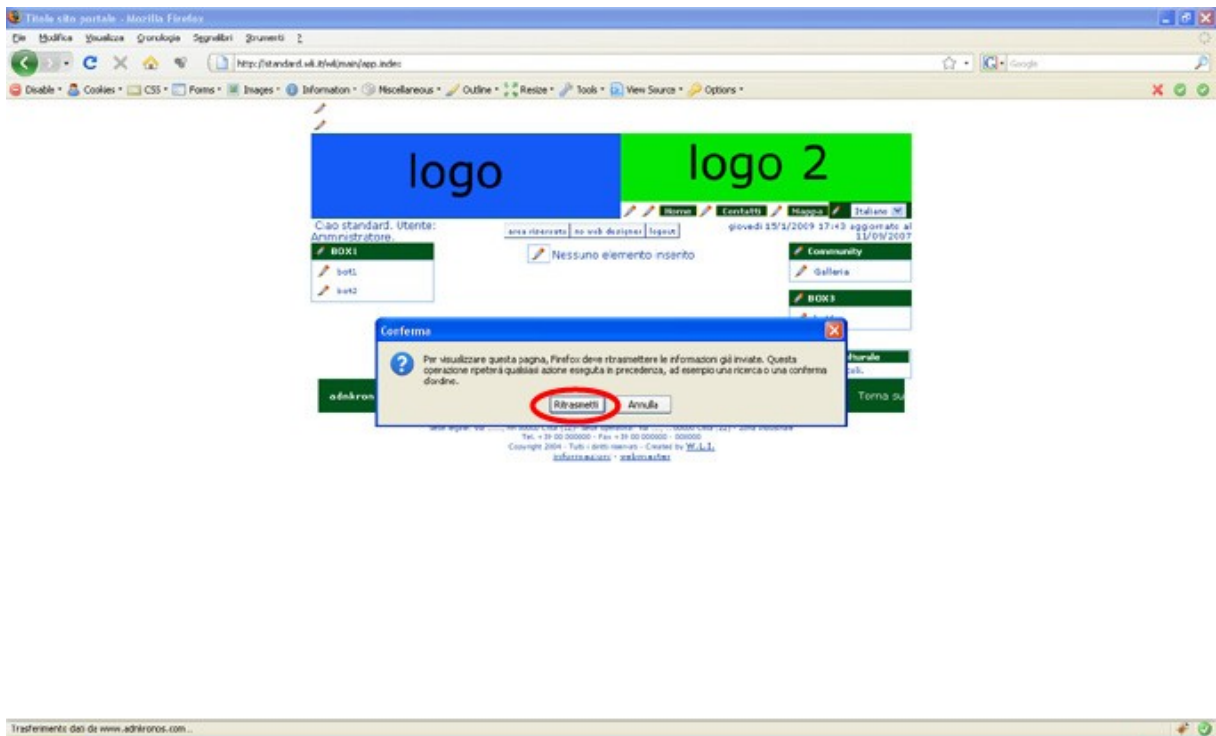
Titolo sito portale - Mozilla Firefox

File Modifica Visualizza Cronologia Segnalibri Strumenti ?

http://standard.wli.it/wli/main/app.index

Google

Disable • Cookies • CSS • Forms • Images • Information • Miscellaneous • Outline • Resize • Tools • View Source • Options •

logo

logo 2

Home Contatti Mappa Italiano

Ciao standard. Utente: Amministratore.

area riservata | no web designer | logout

giovedì 15/1/2009 17:43 aggiornato al 11/09/2007

BOX1

bot1

bot2

Nessuno elemento inserito

Community

Galleria

BOX3

Conferma

Per visualizzare questa pagina, Firefox deve ritrasmettere le informazioni già inviate. Questa operazione ripeterà qualsiasi azione eseguita in precedenza, ad esempio una ricerca o una conferma d'ordine.

Ritrasmetti Annulla

adnkron

Torna su

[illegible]

Tel. +39 00 000000 - Fax +39 00 000000 - 000000

Copyright 2004 - Tutti i diritti riservati - Creato by W.L.I.

informazioni - webmaster

Trasferimento dati da www.adnkronos.com...